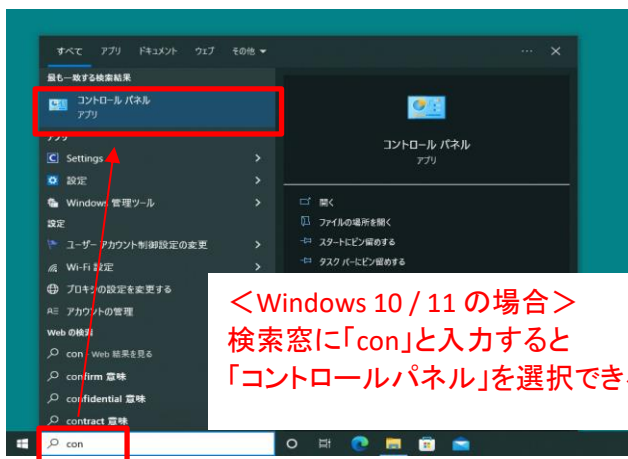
すべて　アプリ　ドキュメント　ウェブ　その他

最も一致する検索結果

コントロール パネル
アプリ

アプリ

Settings

設定

Windows 管理ツール

設定

ユーザー アカウント制御設定の変更

Wi-Fi 設定

プロキシの設定を変更する

アカウントの管理

Web の検索

con - Web 結果を見る

confirm 意味

confidential 意味

contract 意味

con

コントロール パネル
アプリ

開く

ファイルの場所を開く

スタートにピン留めする

タスク バーにピン留めする

＜Windows 10 / 11 の場合＞
検索窓に「con」と入力すると
「コントロールパネル」を選択でき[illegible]